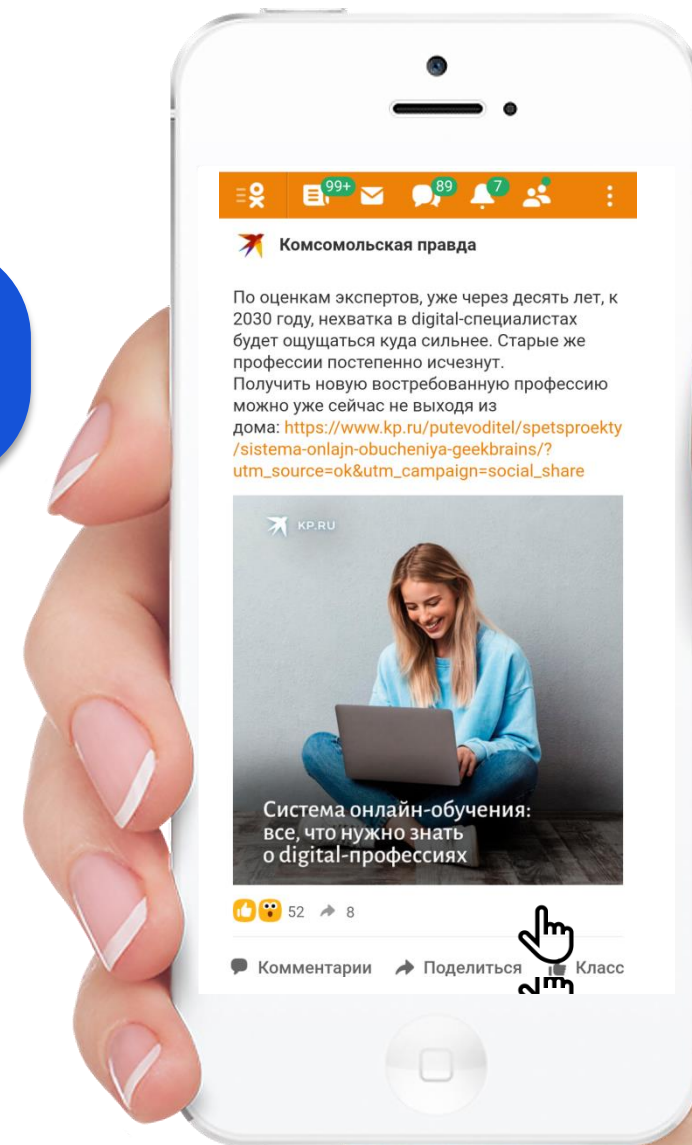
99+ 89 7

Комсомольская правда

По оценкам экспертов, уже через десять лет, к 2030 году, нехватка в digital-специалистах будет ощущаться куда сильнее. Старые же профессии постепенно исчезнут.
Получить новую востребованную профессию можно уже сейчас не выходя из дома: https://www.kp.ru/putevoditel/spetsproekty/sistema-onlajn-obucheniya-geekbrains/?utm_source=ok&utm_campaign=social_share

KP.RU

Система онлайн-обучения: все, что нужно знать о digital-профессиях

52 8

Комментарии Поделиться Класс